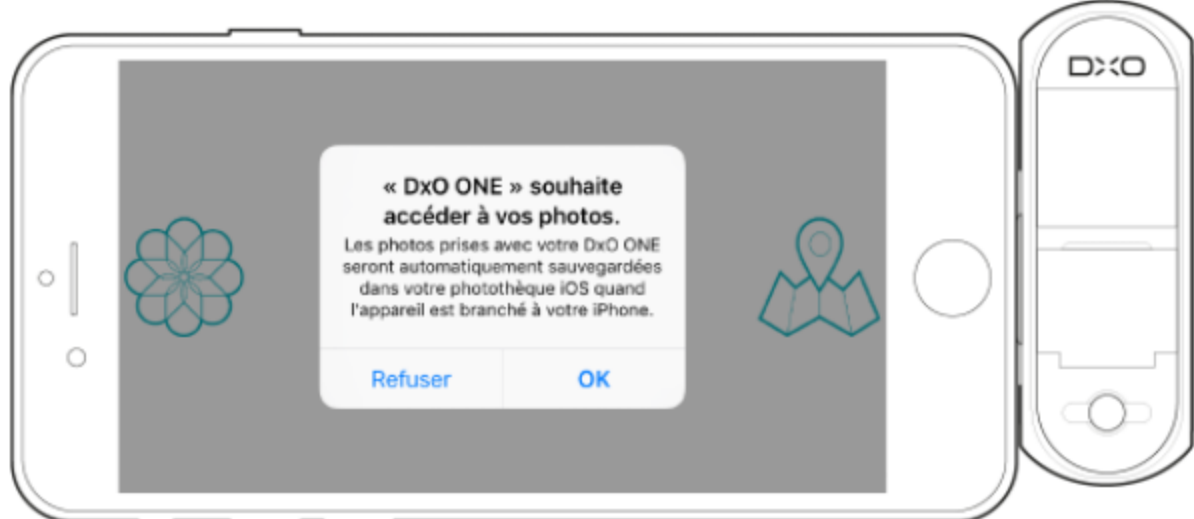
« DxO ONE » souhaite accéder à vos photos.

Les photos prises avec votre DxO ONE seront automatiquement sauvegardées dans votre photothèque iOS quand l'appareil est branché à votre iPhone.

Refuser

OK

DXO